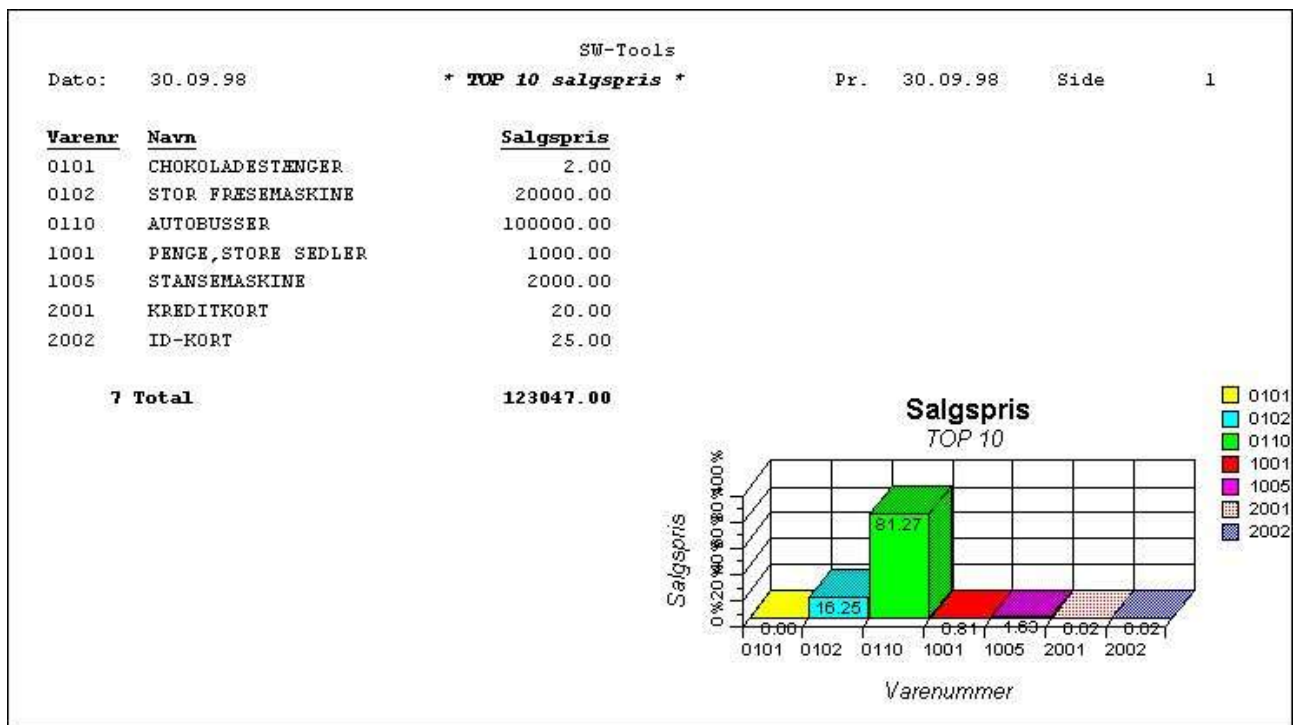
SW-Tools

Dato: 30.09.98 * TOP 10 salgspris * Pr. 30.09.98 Side 1

| Varenr | Navn | Salgspris |
|---|---|---|
| 0101 | CHOKOLADESTÆNGER | 2.00 |
| 0102 | STOR FRESEMASKINE | 20000.00 |
| 0110 | AUTOBUSSER | 100000.00 |
| 1001 | PENGE,STORE SEDLER | 1000.00 |
| 1005 | STANSEMASKINE | 2000.00 |
| 2001 | KREDITKORT | 20.00 |
| 2002 | ID-KORT | 25.00 |
| 7 Total | | 123047.00 |

Salgspris
TOP 10

0101
0102
0110
1001
1005
2001
2002

Salgspris
0% 20% 40% 60% 80% 100%

0.00 16.25 81.27 0.81 1.63 0.02 0.02

0101 0102 0110 1001 1005 2001 2002

Varenummer